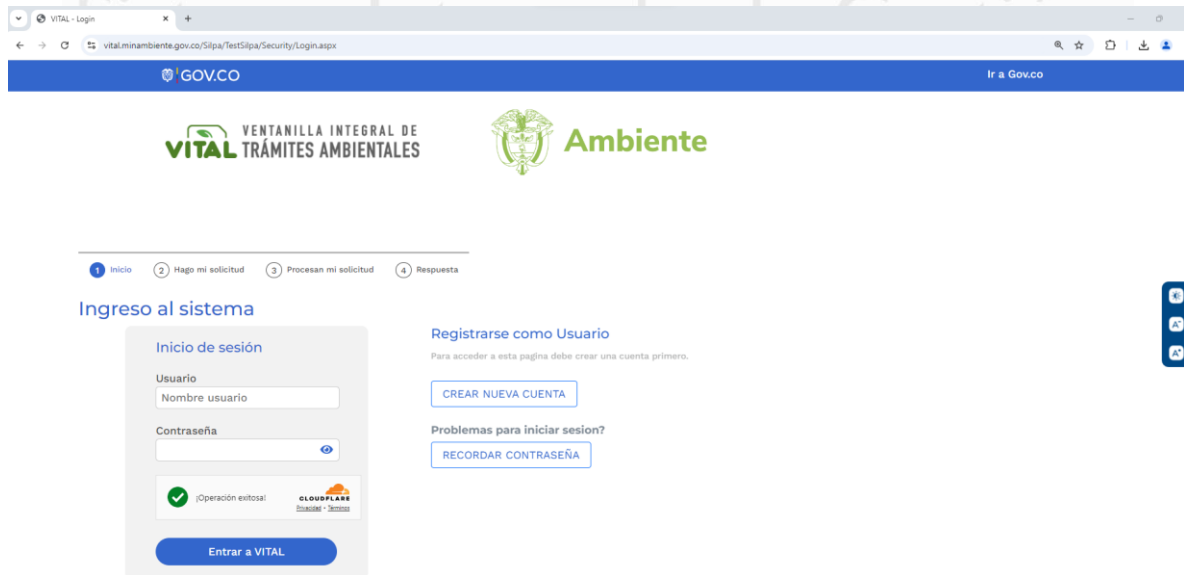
VITAL - Login

vital.minambiente.gov.co/Silpa/TestSilpa/Security/Login.aspx

GOV.CO

Ir a Gov.co

VITAL VENTANILLA INTEGRAL DE TRÁMITES AMBIENTALES

Ambiente

1 Inicio 2 Hago mi solicitud 3 Procesan mi solicitud 4 Respuesta

Ingreso al sistema

Inicio de sesión

Usuario

Nombre usuario

Contraseña

¡Operación exitosa!

CLOUDFLARE

Privacidad • Términos

Entrar a VITAL

Registrarse como Usuario

Para acceder a esta pagina debe crear una cuenta primero.

CREAR NUEVA CUENTA

Problemas para iniciar sesion?

RECORDAR CONTRASEÑA